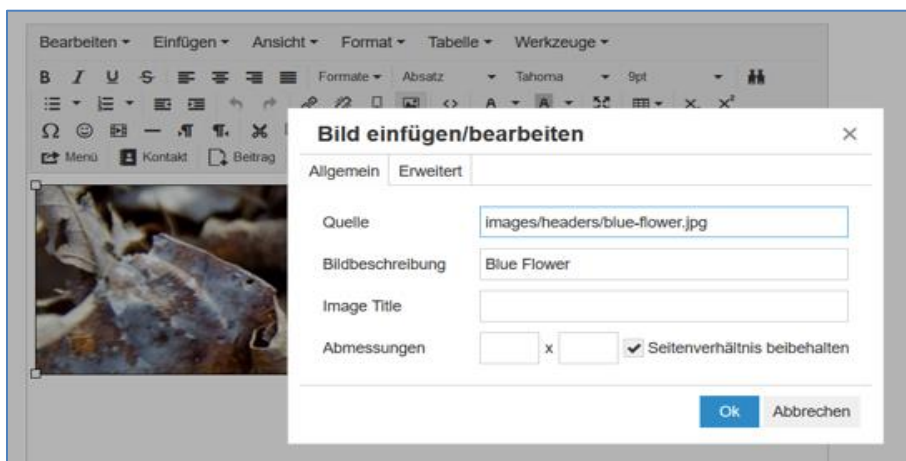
Bearbeiten ▾ Einfügen ▾ Ansicht ▾ Format ▾ Tabelle ▾ Werkzeuge ▾

B I U S Formate ▾ Absatz ▾ Tahoma ▾ 9pt ▾

A ▾ A ▾ $x_2$ $x^2$

Ω ¶

Menü Kontakt Beitrag

Bild einfügen/bearbeiten ×

Allgemein Erweitert

Quelle images/headers/blue-flower.jpg

Bildbeschreibung Blue Flower

Image Title

Abmessungen x ✔ Seitenverhältnis beibehalten

Ok Abbrechen